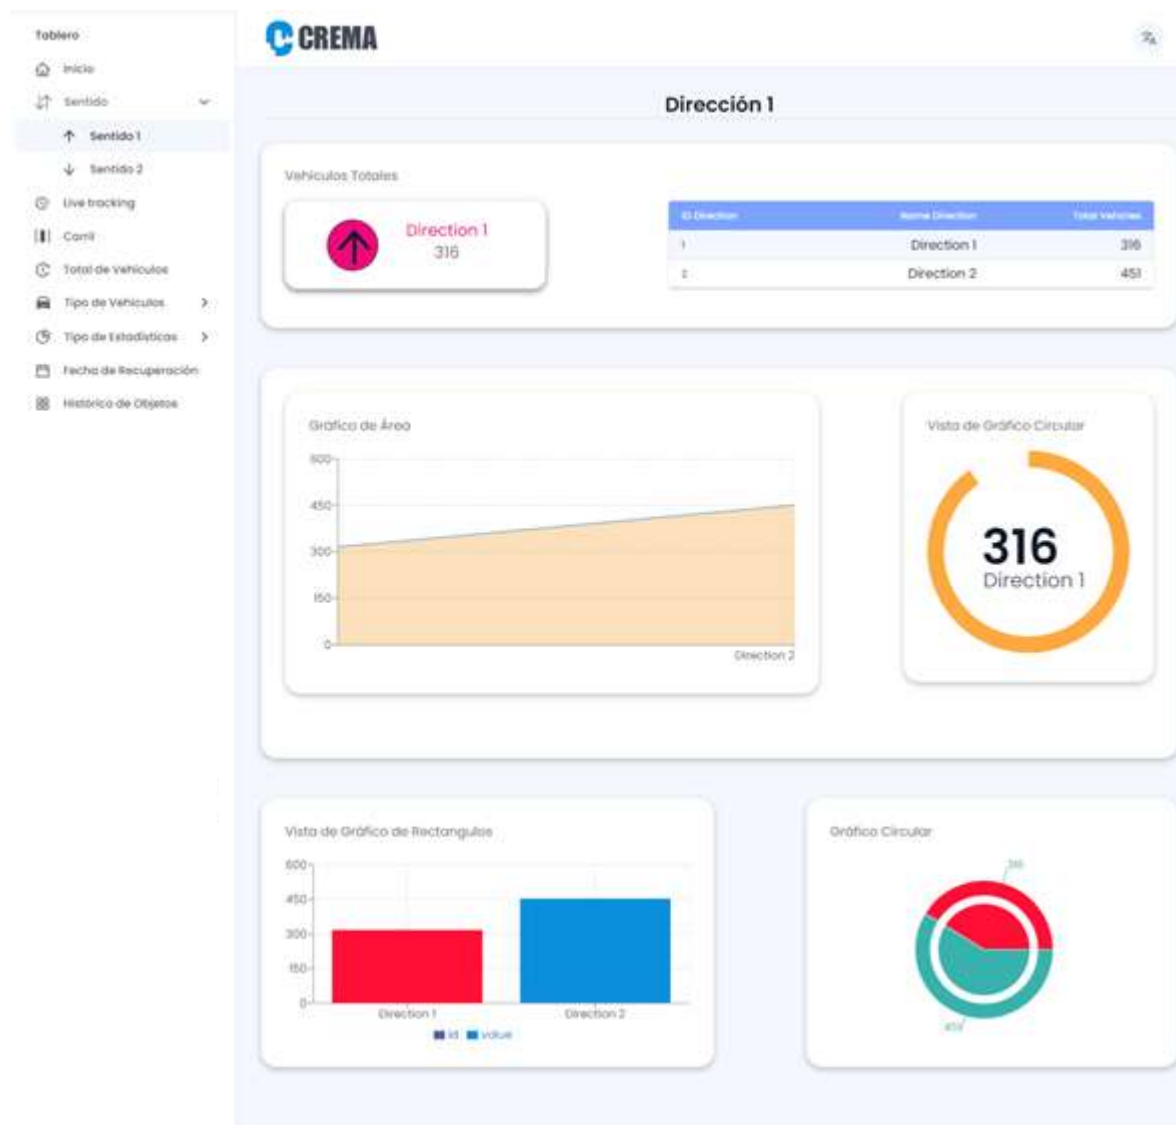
Tablero
Inicio
Sentido
Sentido 1
Sentido 2
Live tracking
Carril
Total de Vehiculos
Tipo de Vehiculos
Tipo de Estadisticas
Fecha de Recuperación
Histórico de Objetos

CREMA

Dirección 1

Vehiculos Totales

Direction 1
316

| ID Direction | Name Direction | Total Vehicles |
|---|---|---|
| 1 | Direction 1 | 316 |
| 2 | Direction 2 | 451 |

Grafico de Área
600
450
300
150
0
Direction 2

Vista de Gráfico Circular
316
Direction 1

Vista de Gráfico de Rectangulos
600
450
300
150
0
Direction 1
Direction 2
id value

Gráfico Circular
316
451